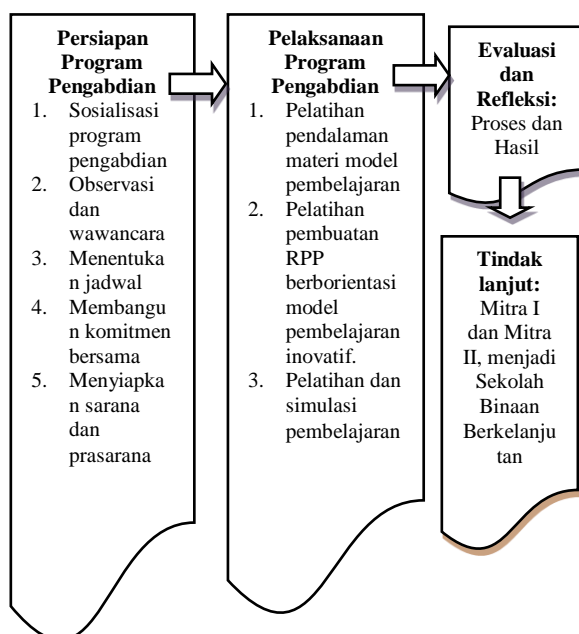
**Persiapan Program Pengabdian**

1. Sosialisasi program pengabdian
2. Observasi dan wawancara
3. Menentukan jadwal
4. Membangun komitmen bersama
5. Menyiapkan sarana dan prasarana

**Pelaksanaan Program Pengabdian**

1. Pelatihan pendalaman materi model pembelajaran
2. Pelatihan pembuatan RPP berborientasi model pembelajaran inovatif.
3. Pelatihan dan simulasi pembelajaran

**Evaluasi dan Refleksi:** Proses dan Hasil

**Tindak lanjut:** Mitra I dan Mitra II, menjadi Sekolah Binaan Berkelanjutan